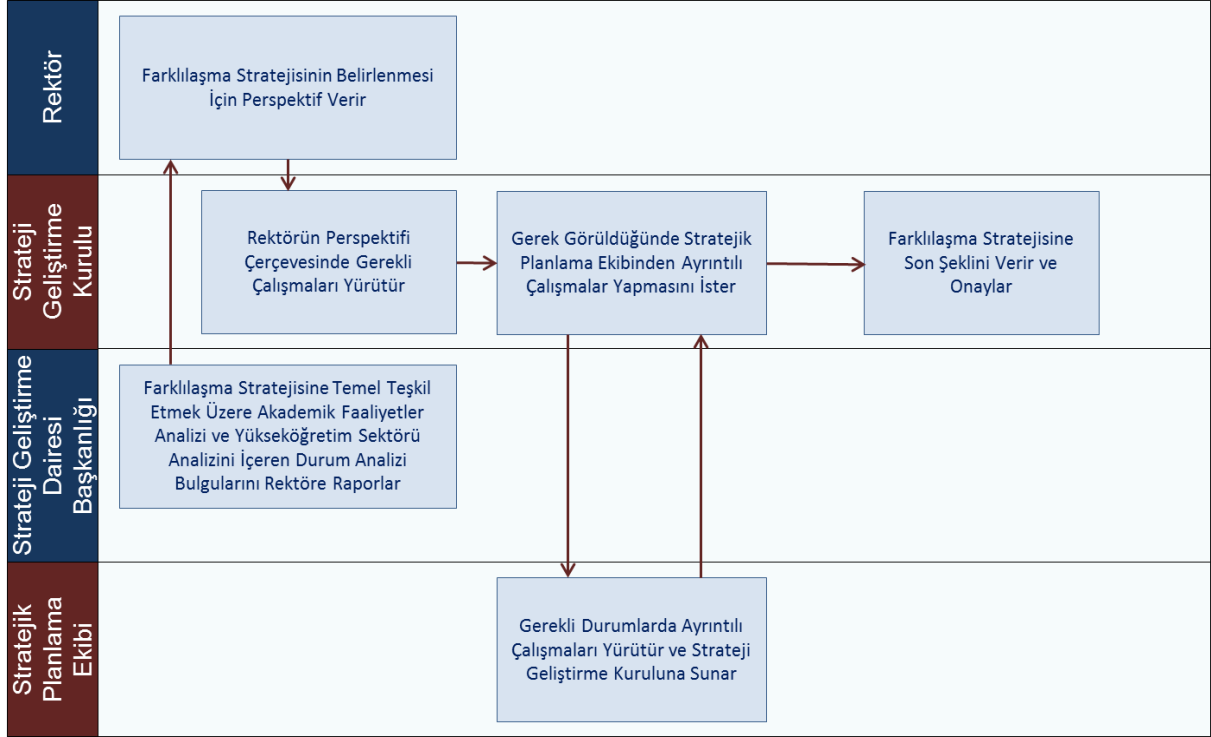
Rektör

Farklılaşma Stratejisinin Belirlenmesi İçin Perspektif Verir

Strateji Geliştirme Kurulu

Rektörün Perspektifi Çerçevesinde Gerekli Çalışmaları Yürütür

Gerek Görüldüğünde Stratejik Planlama Ekibinden Ayrıntılı Çalışmalar Yapmasını İster

Farklılaşma Stratejisine Son Şeklini Verir ve Onaylar

Strateji Geliştirme Dairesi Başkanlığı

Farklılaşma Stratejisine Temel Teşkil Etmek Üzere Akademik Faaliyetler Analizi ve Yükseköğretim Sektörü Analizini İçeren Durum Analizi Bulgularını Rektöre Raporlar

Stratejik Planlama Ekibi

Gerekli Durumlarda Ayrıntılı Çalışmaları Yürütür ve Strateji Geliştirme Kuruluna Sunar